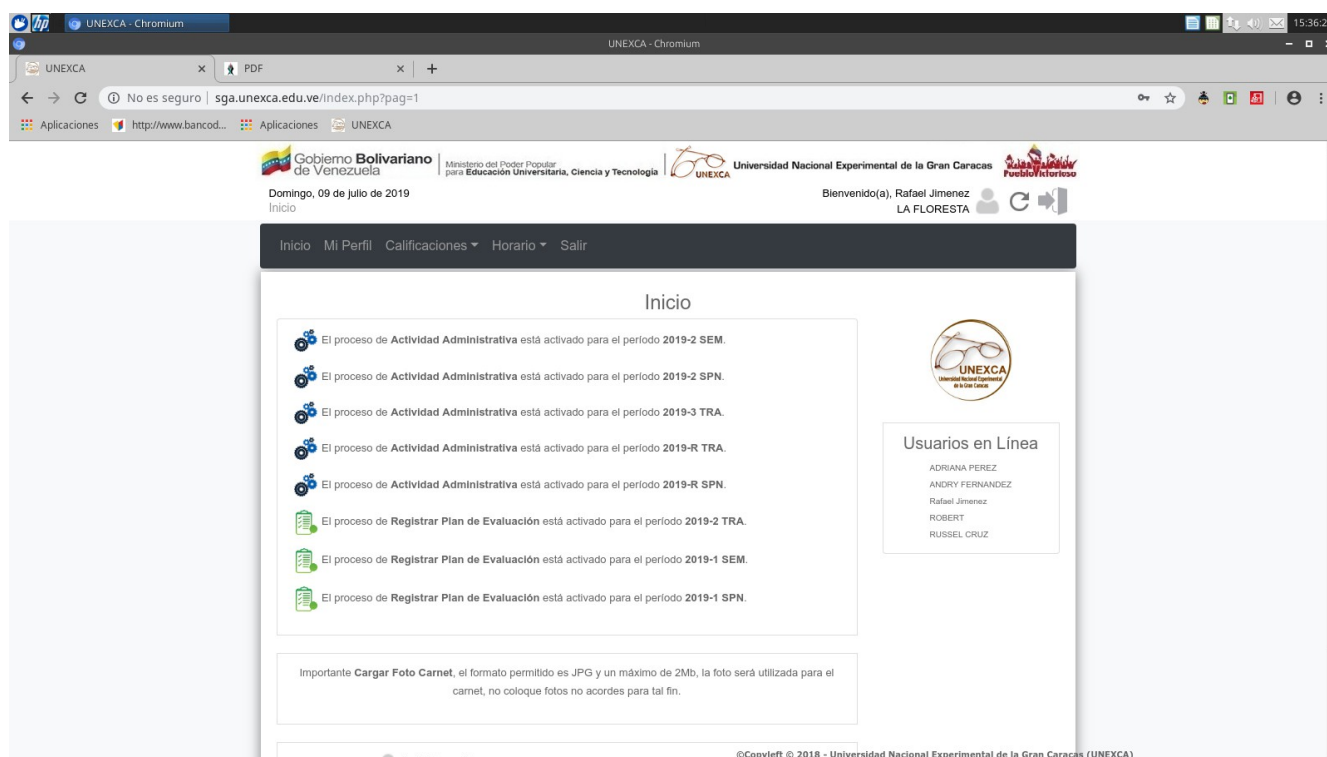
UNEXCA - Chromium

15:36:2

UNEXCA - Chromium

UNEXCA ×
PDF ×
+

No es seguro | sga.unexca.edu.ve/index.php?pag=1

Aplicaciones http://www.bancod... Aplicaciones UNEXCA

Gobierno Bolivariano de Venezuela | Ministerio del Poder Popular para Educación Universitaria, Ciencia y Tecnología | UNEXCA Universidad Nacional Experimental de la Gran Caracas PuebloVictorioso

Domingo, 09 de julio de 2019
Inicio

Bienvenido(a), Rafael Jimenez
LA FLORESTA

Inicio Mi Perfil Calificaciones Horario Salir

Inicio

El proceso de **Actividad Administrativa** está activado para el período **2019-2 SEM**.

El proceso de **Actividad Administrativa** está activado para el período **2019-2 SPN**.

El proceso de **Actividad Administrativa** está activado para el período **2019-3 TRA**.

El proceso de **Actividad Administrativa** está activado para el período **2019-R TRA**.

El proceso de **Actividad Administrativa** está activado para el período **2019-R SPN**.

El proceso de **Registrar Plan de Evaluación** está activado para el período **2019-2 TRA**.

El proceso de **Registrar Plan de Evaluación** está activado para el período **2019-1 SEM**.

El proceso de **Registrar Plan de Evaluación** está activado para el período **2019-1 SPN**.

UNEXCA Universidad Nacional Experimental de la Gran Caracas

Usuarios en Línea
ADRIANA PEREZ
ANDRY FERNANDEZ
Rafael Jimenez
ROBERT
RUSSEL CRUZ

Importante **Cargar Foto Carnet**, el formato permitido es JPG y un máximo de 2Mb, la foto será utilizada para el carnet, no coloque fotos no acordes para tal fin.

©Copyleft © 2018 - Universidad Nacional Experimental de la Gran Caracas (UNEXCA)